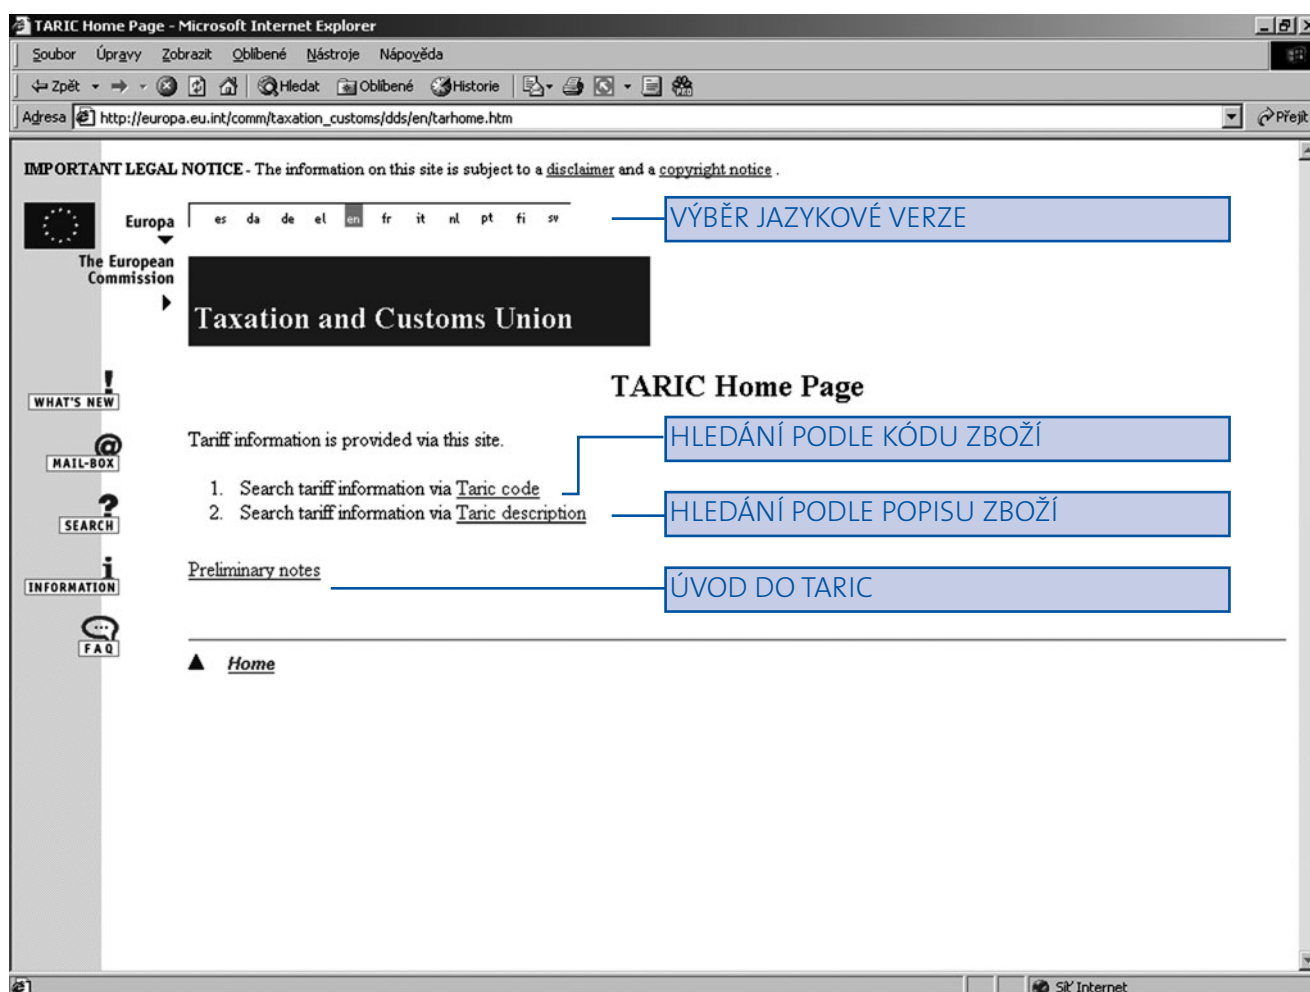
TARIC Home Page - Microsoft Internet Explorer

Soubor Úpravy Zobrazit Oblíbené Nástroje Nápověda

Zpět Hledat Oblíbené Historie

Adresa http://europa.eu.int/comm/taxation_customs/dds/en/tarhome.htm Přejít

IMPORTANT LEGAL NOTICE - The information on this site is subject to a disclaimer and a copyright notice .

Europa

es da de el en fr it nl pt fi sv

VÝBĚR JAZYKOVÉ VERZE

The European Commission

Taxation and Customs Union

WHAT'S NEW

MAIL-BOX

SEARCH

INFORMATION

FAQ

TARIC Home Page

Tariff information is provided via this site.

HLEDÁNÍ PODLE KÓDU ZBOŽÍ

1. Search tariff information via Taric code
2. Search tariff information via Taric description

HLEDÁNÍ PODLE POPISU ZBOŽÍ

Preliminary notes

ÚVOD DO TARIC

Home

Síť Internet